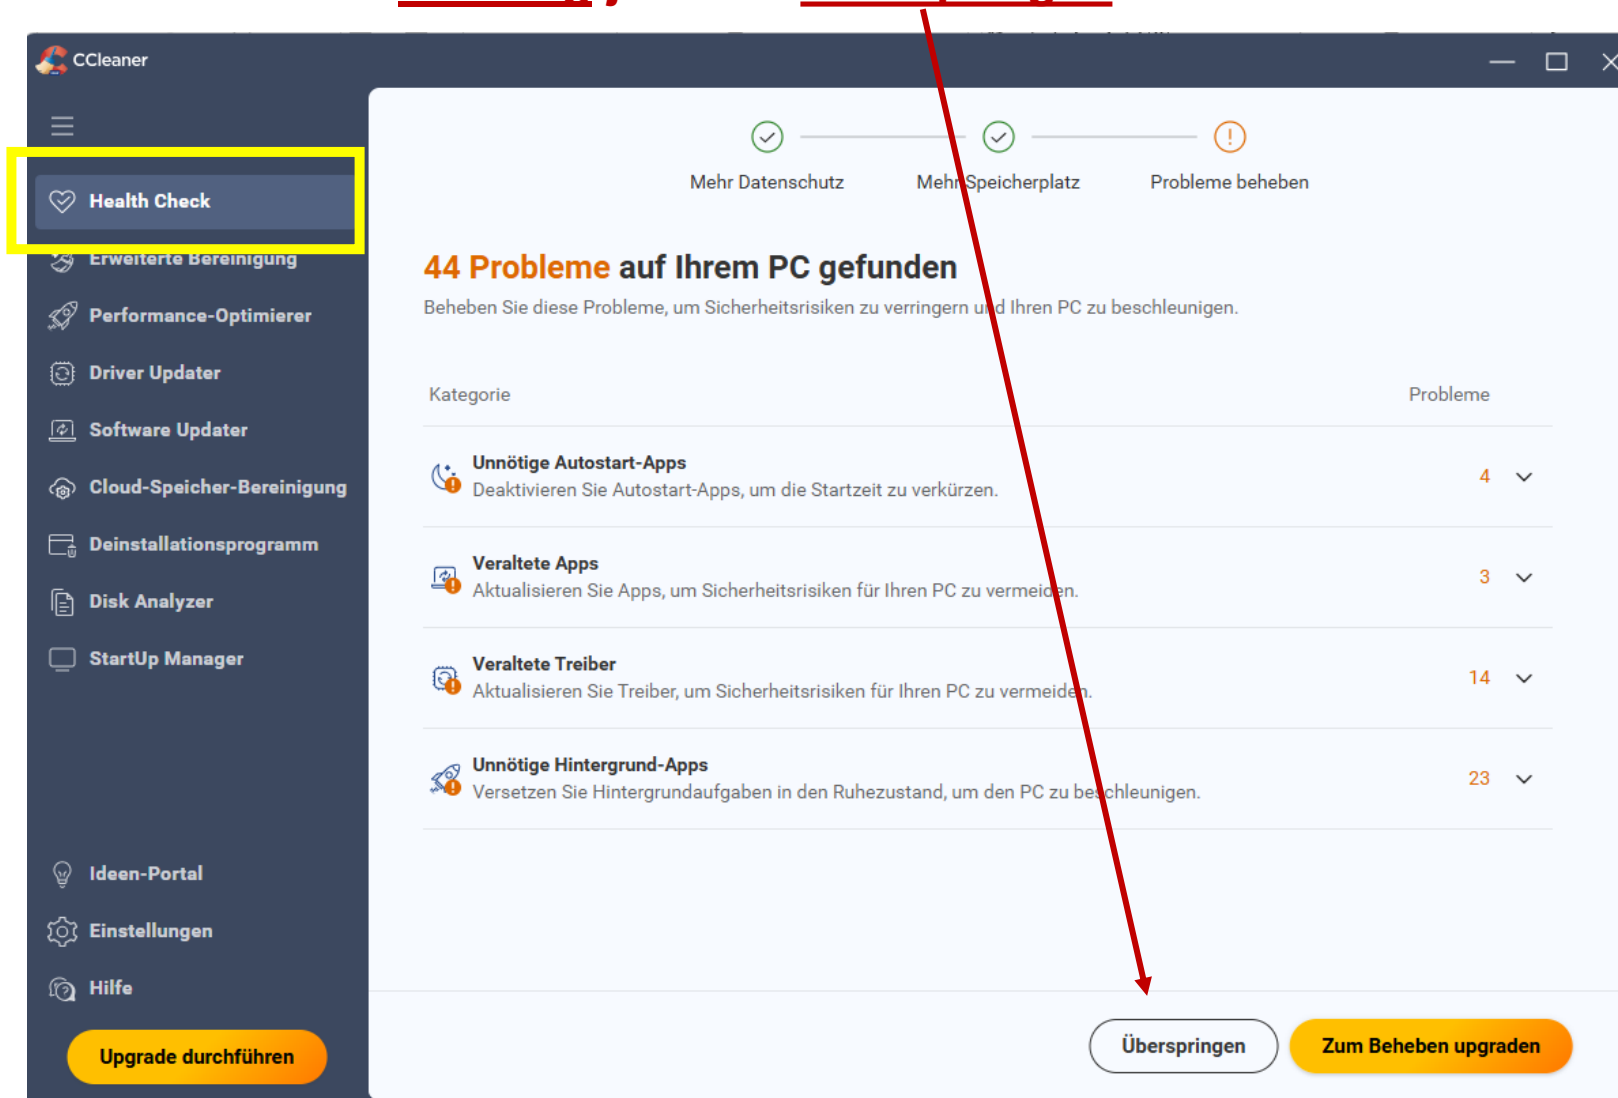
CCleaner

Health Check
Erweiterte Bereinigung
Performance-Optimierer
Driver Updater
Software Updater
Cloud-Speicher-Bereinigung
Deinstallationsprogramm
Disk Analyzer
StartUp Manager

Ideen-Portal
Einstellungen
Hilfe

Upgrade durchführen

Mehr Datenschutz
Mehr Speicherplatz
Probleme beheben

44 Probleme auf Ihrem PC gefunden

Beheben Sie diese Probleme, um Sicherheitsrisiken zu verringern und Ihren PC zu beschleunigen.

| Kategorie | Probleme |
|---|---|
| Unnötige Autostart-Apps<br>Deaktivieren Sie Autostart-Apps, um die Startzeit zu verkürzen. | 4 |
| Veraltete Apps<br>Aktualisieren Sie Apps, um Sicherheitsrisiken für Ihren PC zu vermeiden. | 3 |
| Veraltete Treiber<br>Aktualisieren Sie Treiber, um Sicherheitsrisiken für Ihren PC zu vermeiden. | 14 |
| Unnötige Hintergrund-Apps<br>Versetzen Sie Hintergrundaufgaben in den Ruhezustand, um den PC zu beschleunigen. | 23 |

Überspringen
Zum Beheben upgraden